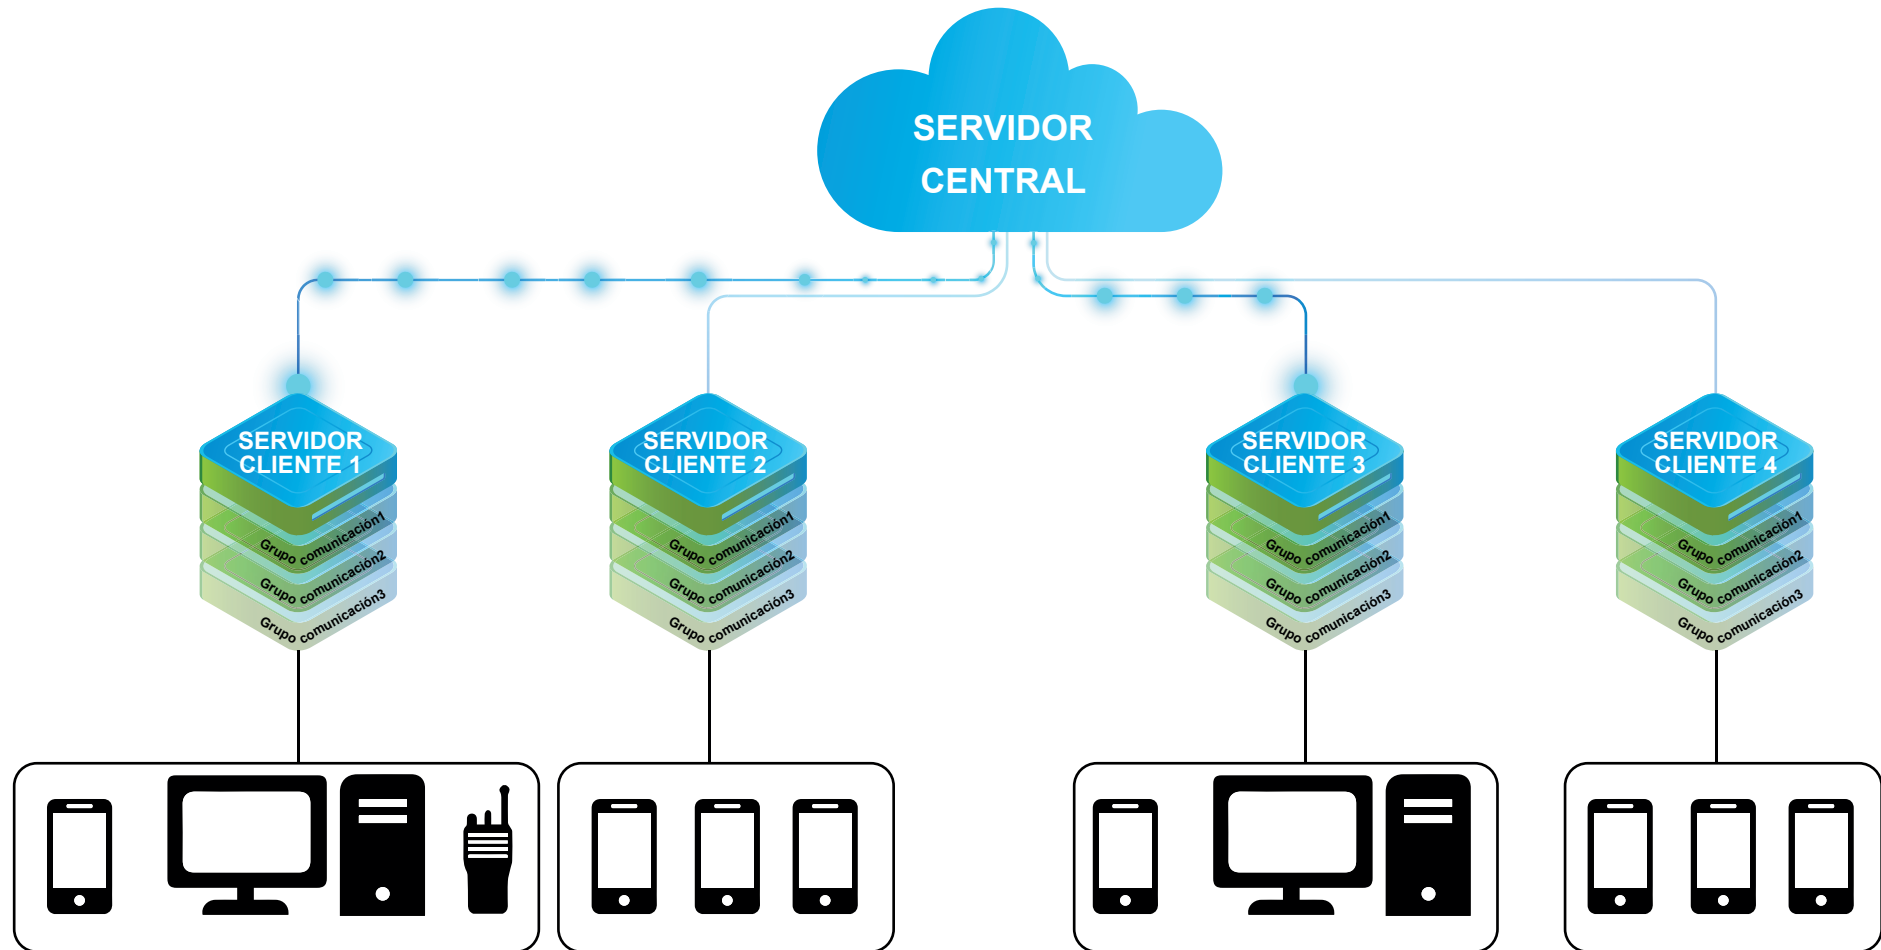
SERVIDOR CENTRAL

SERVIDOR CLIENTE 1
Grupo comunicación1
Grupo comunicación2
Grupo comunicación3

SERVIDOR CLIENTE 2
Grupo comunicación1
Grupo comunicación2
Grupo comunicación3

SERVIDOR CLIENTE 3
Grupo comunicación1
Grupo comunicación2
Grupo comunicación3

SERVIDOR CLIENTE 4
Grupo comunicación1
Grupo comunicación2
Grupo comunicación3